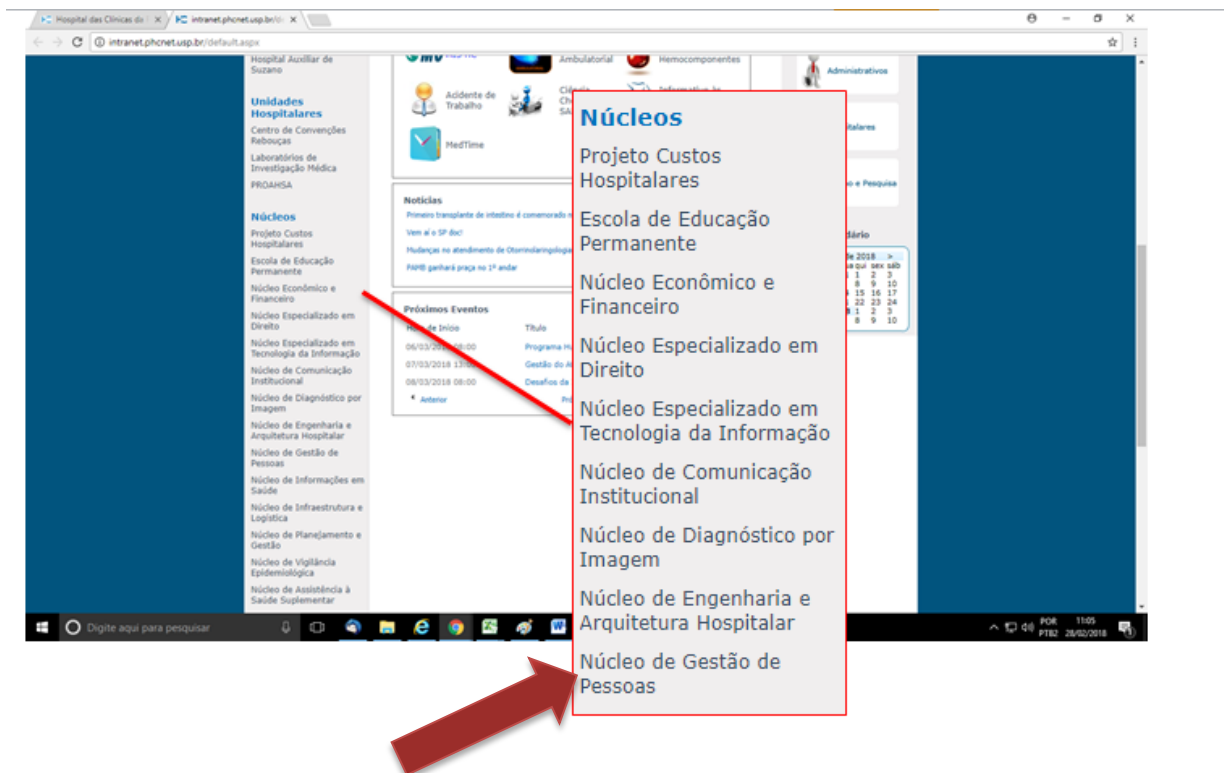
Hospital das Clínicas do | × intranet.phcnet.usp.br/d ×

intranet.phcnet.usp.br/default.aspx

Hospital Auxiliar de Suzano

Unidades Hospitalares
Centro de Convenções Rebouças
Laboratórios de Investigação Médica
PROAHSA

Núcleos
Projeto Custos Hospitalares
Escola de Educação Permanente
Núcleo Econômico e Financeiro
Núcleo Especializado em Direito
Núcleo Especializado em Tecnologia da Informação
Núcleo de Comunicação Institucional
Núcleo de Diagnóstico por Imagem
Núcleo de Engenharia e Arquitetura Hospitalar
Núcleo de Gestão de Pessoas
Núcleo de Informações em Saúde
Núcleo de Infraestrutura e Logística
Núcleo de Planejamento e Gestão
Núcleo de Vigilância Epidemiológica
Núcleo de Assistência à Saúde Suplementar

Ambulatorial
Hemocomponentes
Acidente de Trabalho
MedTime

Administrativos

Notícias
Primeiro transplante de intestino é comemorado n
Vem aí o SP doc!
Mudanças no atendimento de Otorrinolaringologia
PAMB ganhará praça no 1º andar

Próximos Eventos
Título
06/03/2018 08:00 Programa
07/03/2018 13:00 Gestão do
08/03/2018 08:00 Desafios da
Anterior

dário
e 2018 >
qui sex sáb
1 2 3
8 9 10
15 16 17
22 23 24
1 2 3
8 9 10

Núcleos
Projeto Custos Hospitalares
Escola de Educação Permanente
Núcleo Econômico e Financeiro
Núcleo Especializado em Direito
Núcleo Especializado em Tecnologia da Informação
Núcleo de Comunicação Institucional
Núcleo de Diagnóstico por Imagem
Núcleo de Engenharia e Arquitetura Hospitalar
Núcleo de Gestão de Pessoas

Digite aqui para pesquisar
POR PTB2 11:05 28/02/2018